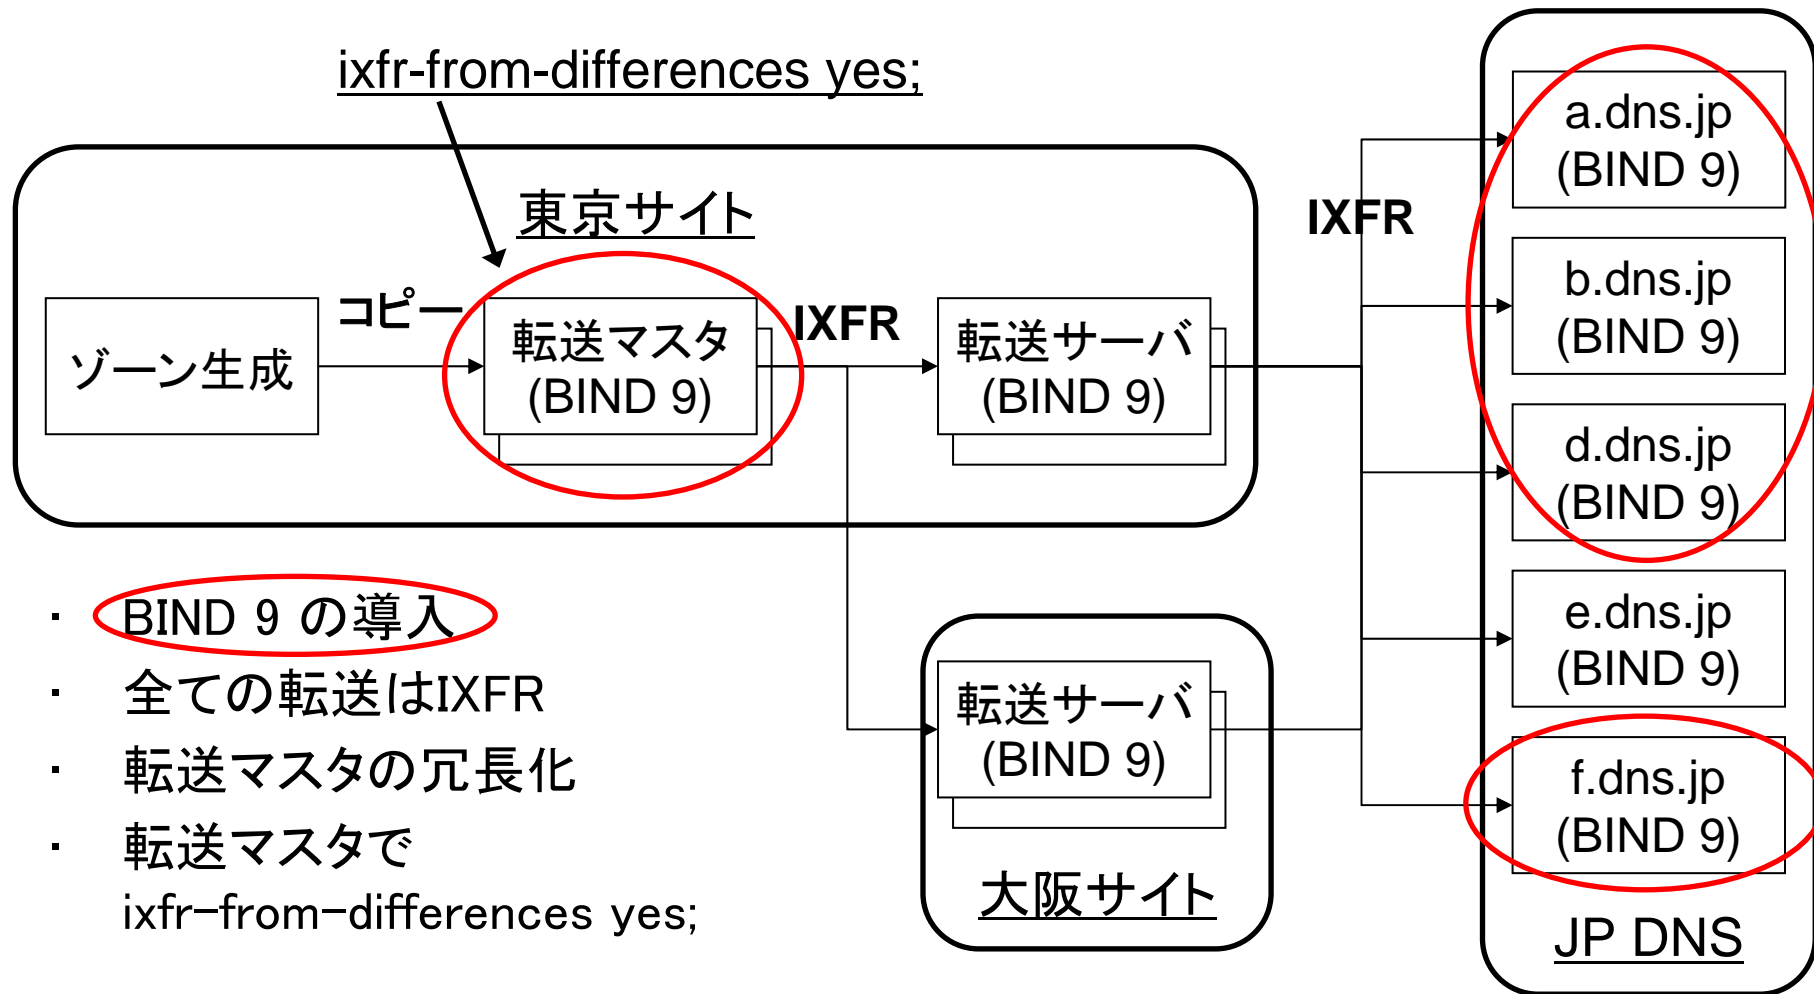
ixfr-from-differences yes;

東京サイト

ゾーン生成

コピー

転送マスタ
(BIND 9)

IXFR

転送サーバ
(BIND 9)

IXFR

a.dns.jp
(BIND 9)

b.dns.jp
(BIND 9)

d.dns.jp
(BIND 9)

e.dns.jp
(BIND 9)

f.dns.jp
(BIND 9)

JP DNS

転送サーバ
(BIND 9)

大阪サイト

・ BIND 9 の導入
・ 全ての転送はIXFR
・ 転送マスタの冗長化
・ 転送マスタで ixfr-from-differences yes;